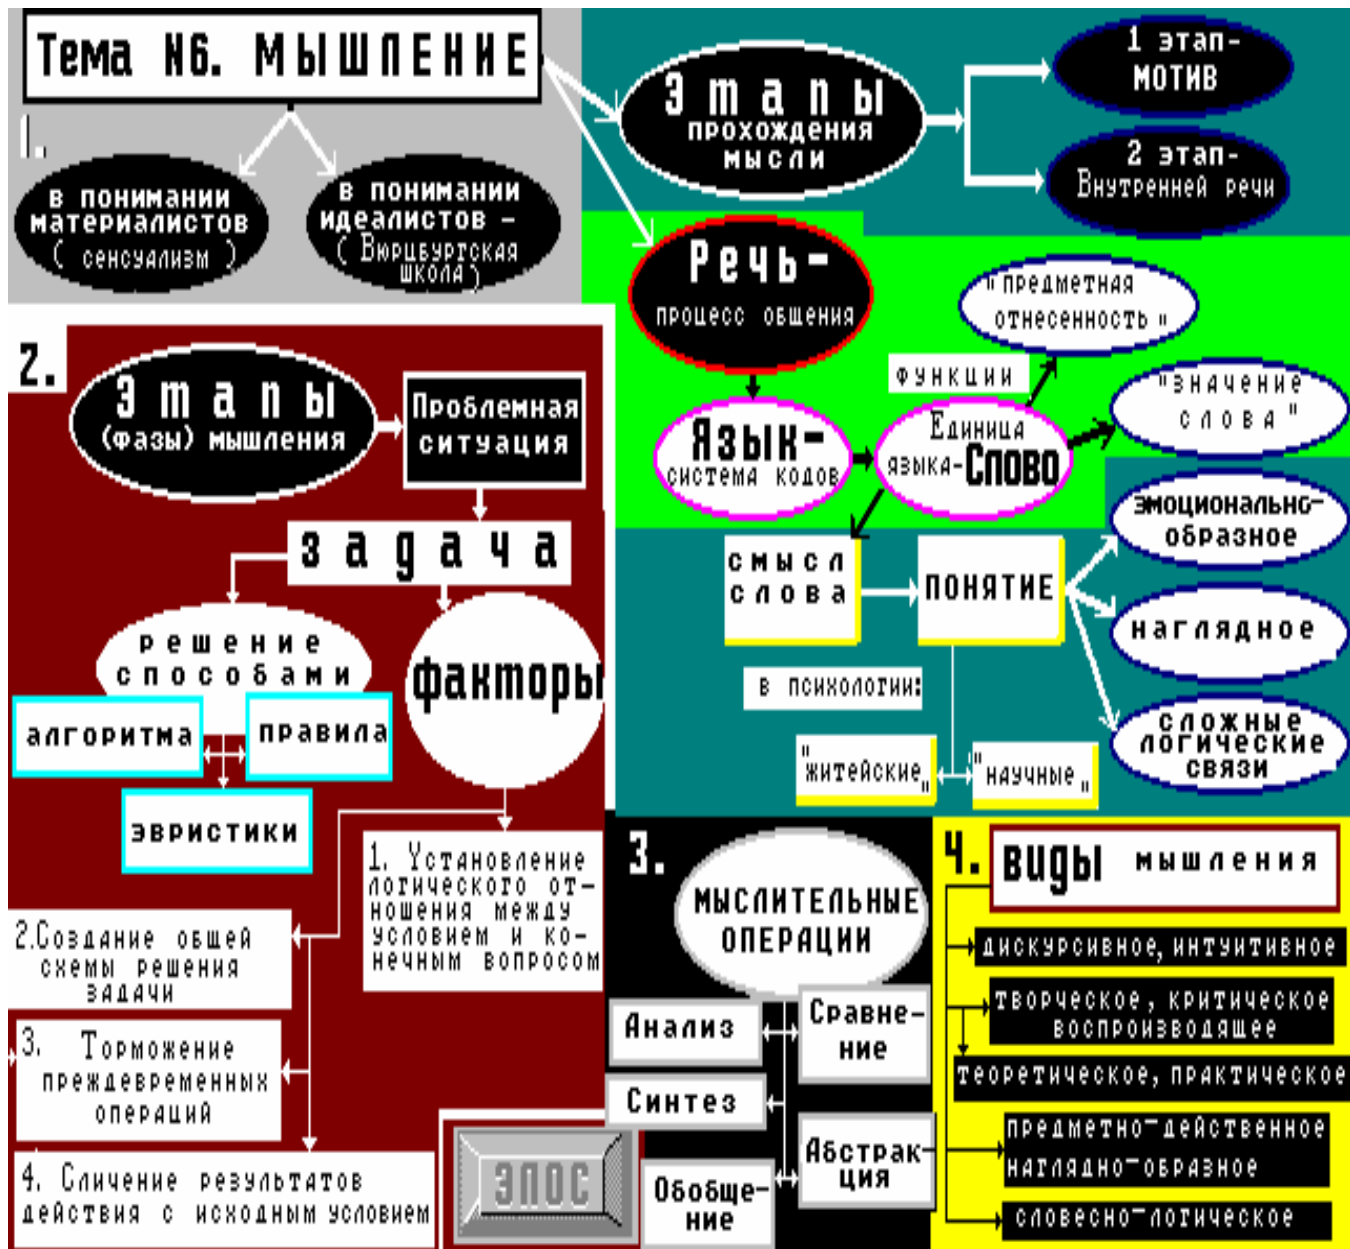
Тема N6. МЫШЛЕНИЕ

1.

в понимании материалистов ( сенсуализм )

в понимании идеалистов – ( Вюрцбургская школа )

Этапы прохождения мысли

1 этап- мотив

2 этап- Внутренней речи

Речь- процесс общения

"предметная отнесенность"

функции

"значение слова"

Язык- система кодов

Единица языка-Слово

эмоционально-образное

смысл слова

ПОНЯТИЕ

наглядное

в психологии:

сложные логические связи

"житейские"

"научные"

2.

Этапы (фазы) мышления

Проблемная ситуация

задача

решение способами

факторы

алгоритма

правила

эвристики

1. Установление логического отношения между условием и конечным вопросом

2.Создание общей схемы решения задачи

3. Торможение преждевременных операций

4. Сличение результатов действия с исходным условием

ЭПОС

3.

МЫСЛИТЕЛЬНЫЕ ОПЕРАЦИИ

Анализ

Сравнение

Синтез

Абстракция

Обобщение

4.

виды мышления

дискурсивное, интуитивное

творческое, критическое воспроизводящее

теоретическое, практическое

предметно-действенное

наглядно-образное

словесно-логическое